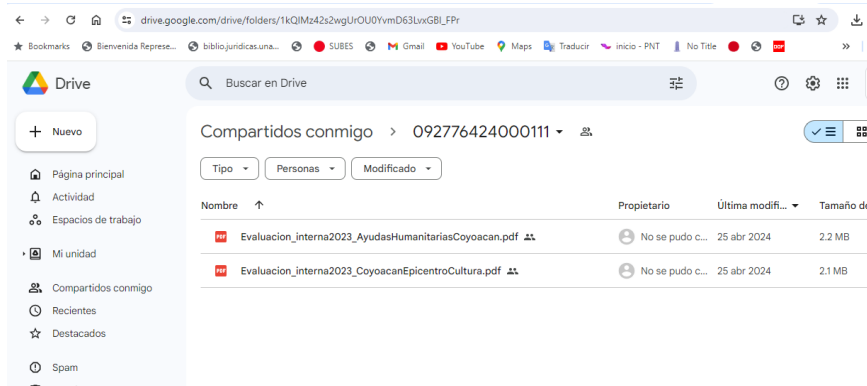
drive.google.com/drive/folders/1kQIMz42s2wgUrOU0YvmD63LvxGBI_FPr

Bookmarks  Bienvenida Represe...  biblio.juridicas.una...  SUBES  Gmail  YouTube  Maps  Traducir  inicio - PNT  No Title  »

Drive

Buscar en Drive

Nuevo

Página principal
Actividad
Espacios de trabajo
Mi unidad
Compartidos conmigo
Recientes
Destacados
Spam

Compartidos conmigo > 092776424000111

Tipo  Personas  Modificado

| Nombre ↑ | Propietario | Última modifi... | Tamaño d |
|---|---|---|---|
| Evaluacion_interna2023_AyudasHumanitariasCoyoacan.pdf | No se pudo c... | 25 abr 2024 | 2.2 MB |
| Evaluacion_interna2023_CoyoacanEpicentroCultura.pdf | No se pudo c... | 25 abr 2024 | 2.1 MB |